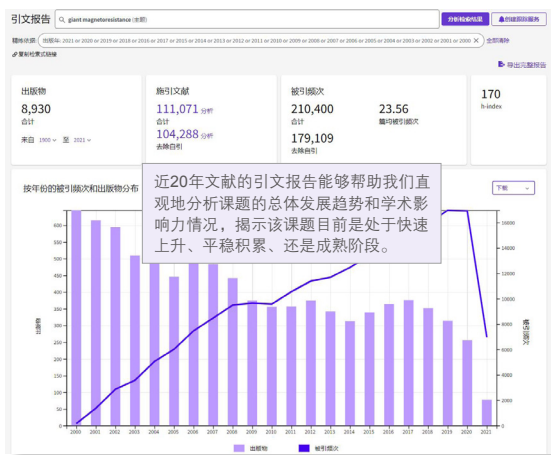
引文报告 giant magnetoresistance (主题)

分析检索结果 创建跟踪服务

精炼依据: 出版年: 2021 or 2020 or 2019 or 2018 or 2017 or 2016 or 2015 or 2014 or 2013 or 2012 or 2011 or 2010 or 2009 or 2008 or 2007 or 2006 or 2005 or 2004 or 2003 or 2002 or 2001 or 2000 × 全部清除

复制检索式链接

导出完整报告

出版物
8,930
合计
来自 1900 至 2021

施引文献
111,071 分析
合计
104,288 分析
去除自引

被引频次
210,400
合计
179,109
去除自引
23.56
篇均被引频次

170
h-index

按年份的被引频次和出版物分布

下载

近20年文献的引文报告能够帮助我们直观地分析课题的总体发展趋势和学术影响力情况，揭示该课题目前是处于快速上升、平稳积累、还是成熟阶段。

600
500
400
300
200
100
0

出版物

16000
14000
12000
10000
8000
6000
4000
2000
0

被引频次

2000 2001 2002 2003 2004 2005 2006 2007 2008 2009 2010 2011 2012 2013 2014 2015 2016 2017 2018 2019 2020 2021

出版物 被引频次